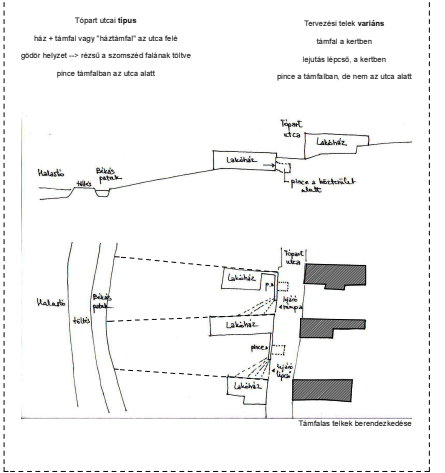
Tópart utcai **típus**

ház + támfal vagy "háztámfal" az utca felé

gödör helyzet --> rézsű a szomszéd falának töltve

pince támfalban az utca alatt

Tervezési telek **variáns**

támfal a kertben

lejutás lépcső, a kertben

pince a támfalban, de nem az utca alatt

Tópart utca

Lakóház

Lakóház

Halastó

töltés

Békás patak

pince a kertrészlet alatt

Tópart utca

Halastó

töltés

Békás patak

Lakóház

p.

lejáró rámpa

Lakóház

pince

Lakóház

lejáró lépcső

Támfalas telkek berendezkedése